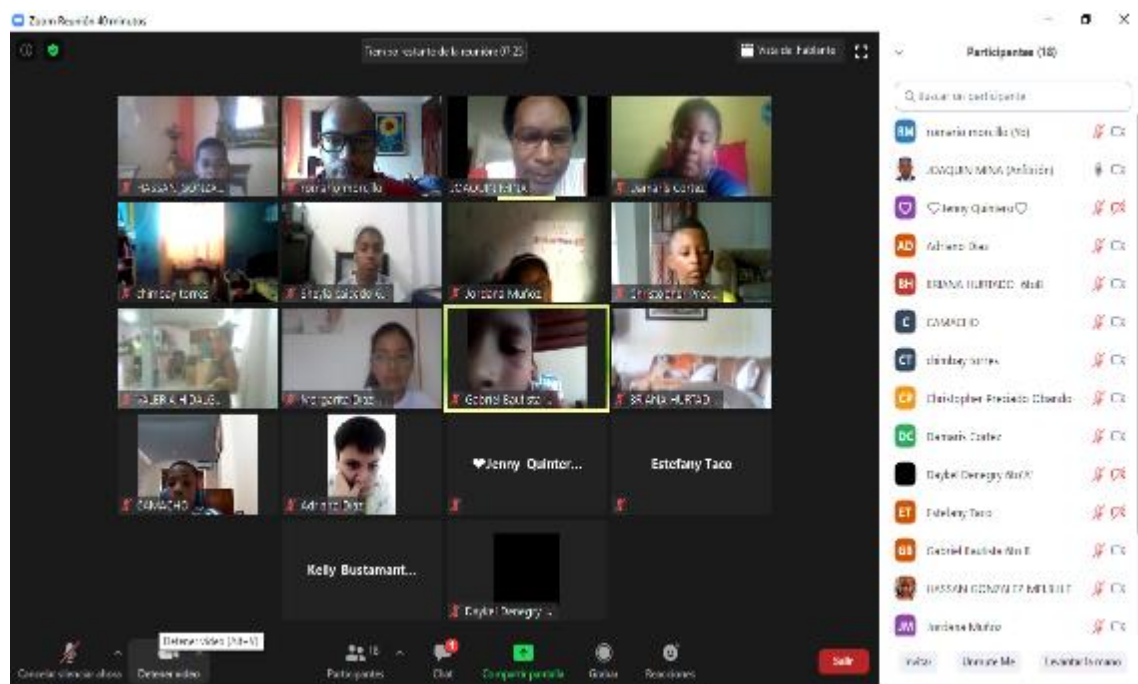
Zoom Reunión 40 minutos

Tiempo restante de la reunión: 07:25

Vista de hablante

HASSAN GONZA...
nomaria morcillo
JOAQUIN MINA
Damaris Cortez
chimbay torres
Shayla caicedo...
Jordana Muñoz
Christopher Prec...
VALERIA HIDALG...
Margarita Diaz
Gabriel Bautista...
BRIANA HURTAD...
CAMACHO
Adriano Diaz
♥Jenny Quinter...
Estefany Taco
Kelly Bustamant...
Daybel Denegry...

Detener video (Alt+V)

Cancelar silenciar ahora
Detener video
Participantes
Chat
Compartir pantalla
Grabar
Reacciones
Salir

Participantes (18)

Buscar un participante

nomaria morcillo (Yo)
JOAQUIN MINA (Anfitrión)
♡Jenny Quintero♡
Adriano Diaz
BRIANA HURTADO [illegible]
CAMACHO
chimbay torres
Christopher Preciado Obando
Damaris Cortez
Daybel Denegry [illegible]
Estefany Taco
Gabriel Bautista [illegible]
HASSAN GONZALEZ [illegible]
Jordana Muñoz

Invitar
Unmute Me
Levantar la mano